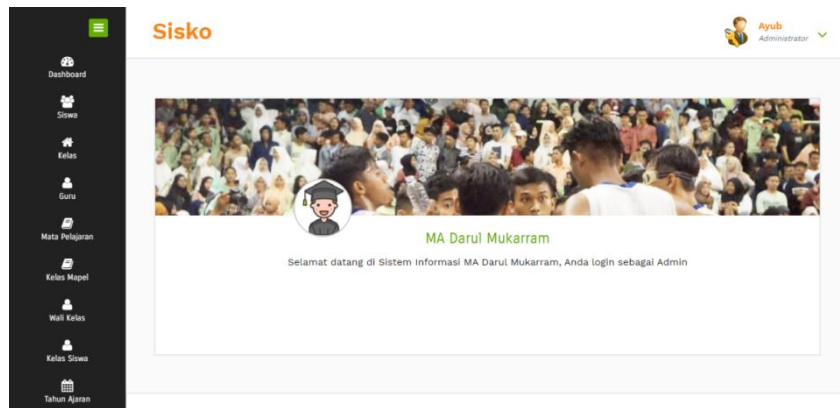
Sisko

Ayub
Administrator

Dashboard

Siswa

Kelas

Guru

Mata Pelajaran

Kelas Mapel

Wali Kelas

Kelas Siswa

Tahun Ajaran

MA Darul Mukarram

Selamat datang di Sistem Informasi MA Darul Mukarram, Anda login sebagai Admin